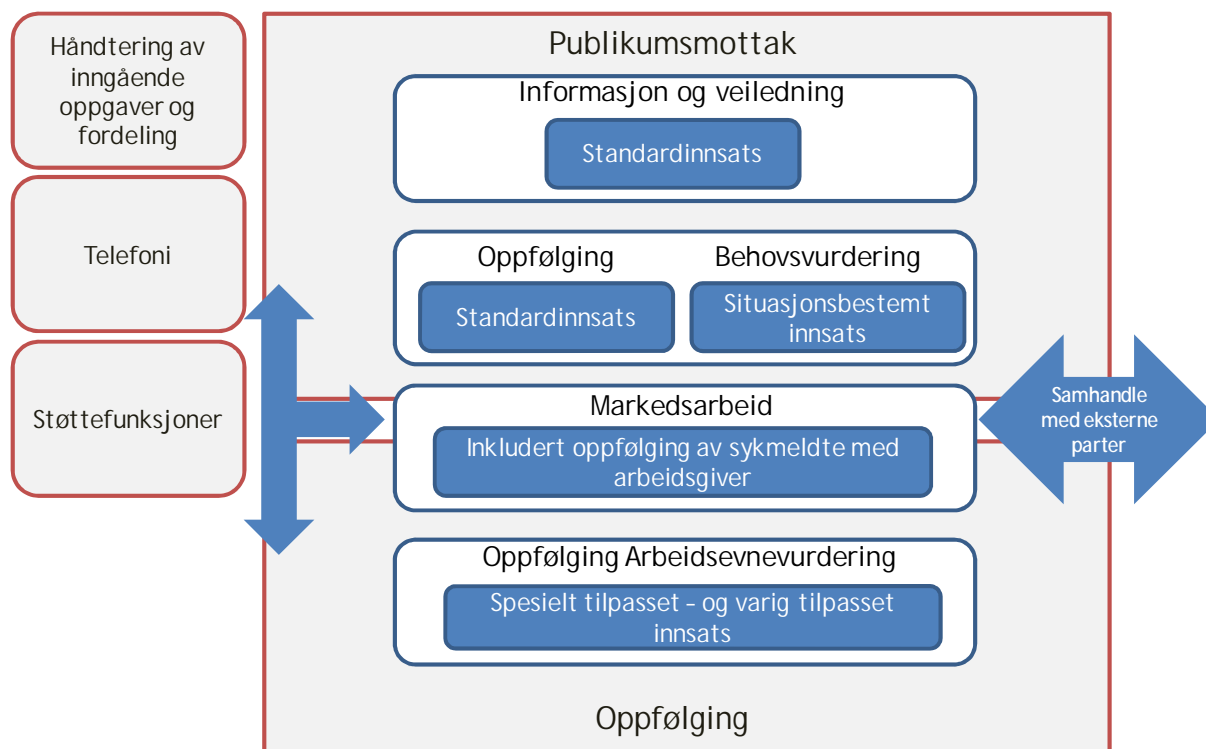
Håndtering av inngående oppgaver og fordeling

Telefoni

Støttefunksjoner

Publikumsmottak

Informasjon og veiledning

Standardinnsats

Oppfølging

Standardinnsats

Behovsvurdering

Situasjonsbestemt innsats

Markedsarbeid

Inkludert oppfølging av sykmeldte med arbeidsgiver

Samhandle med eksterne parter

Oppfølging Arbeidsevnevurdering

Spesielt tilpasset – og varig tilpasset innsats

Oppfølging